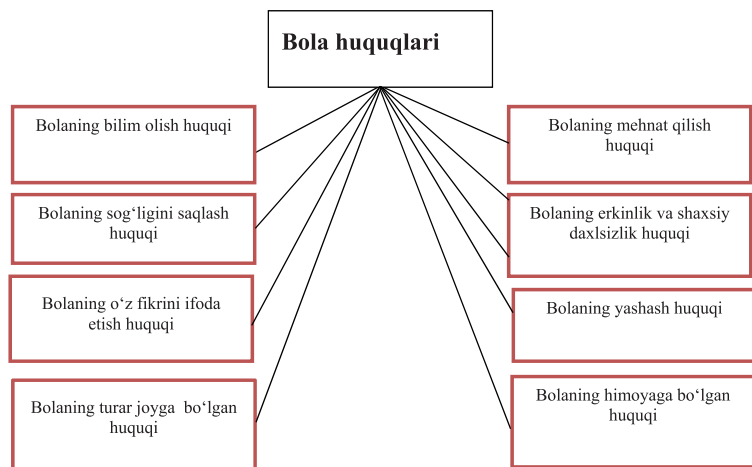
Bola huquqlari

Bolaning bilim olish huquqi

Bolaning sog‘ligini saqlash huquqi

Bolaning o‘z fikrini ifoda etish huquqi

Bolaning turar joyga bo‘lgan huquqi

Bolaning mehnat qilish huquqi

Bolaning erkinlik va shaxsiy daxlsizlik huquqi

Bolaning yashash huquqi

Bolaning himoyaga bo‘lgan huquqi